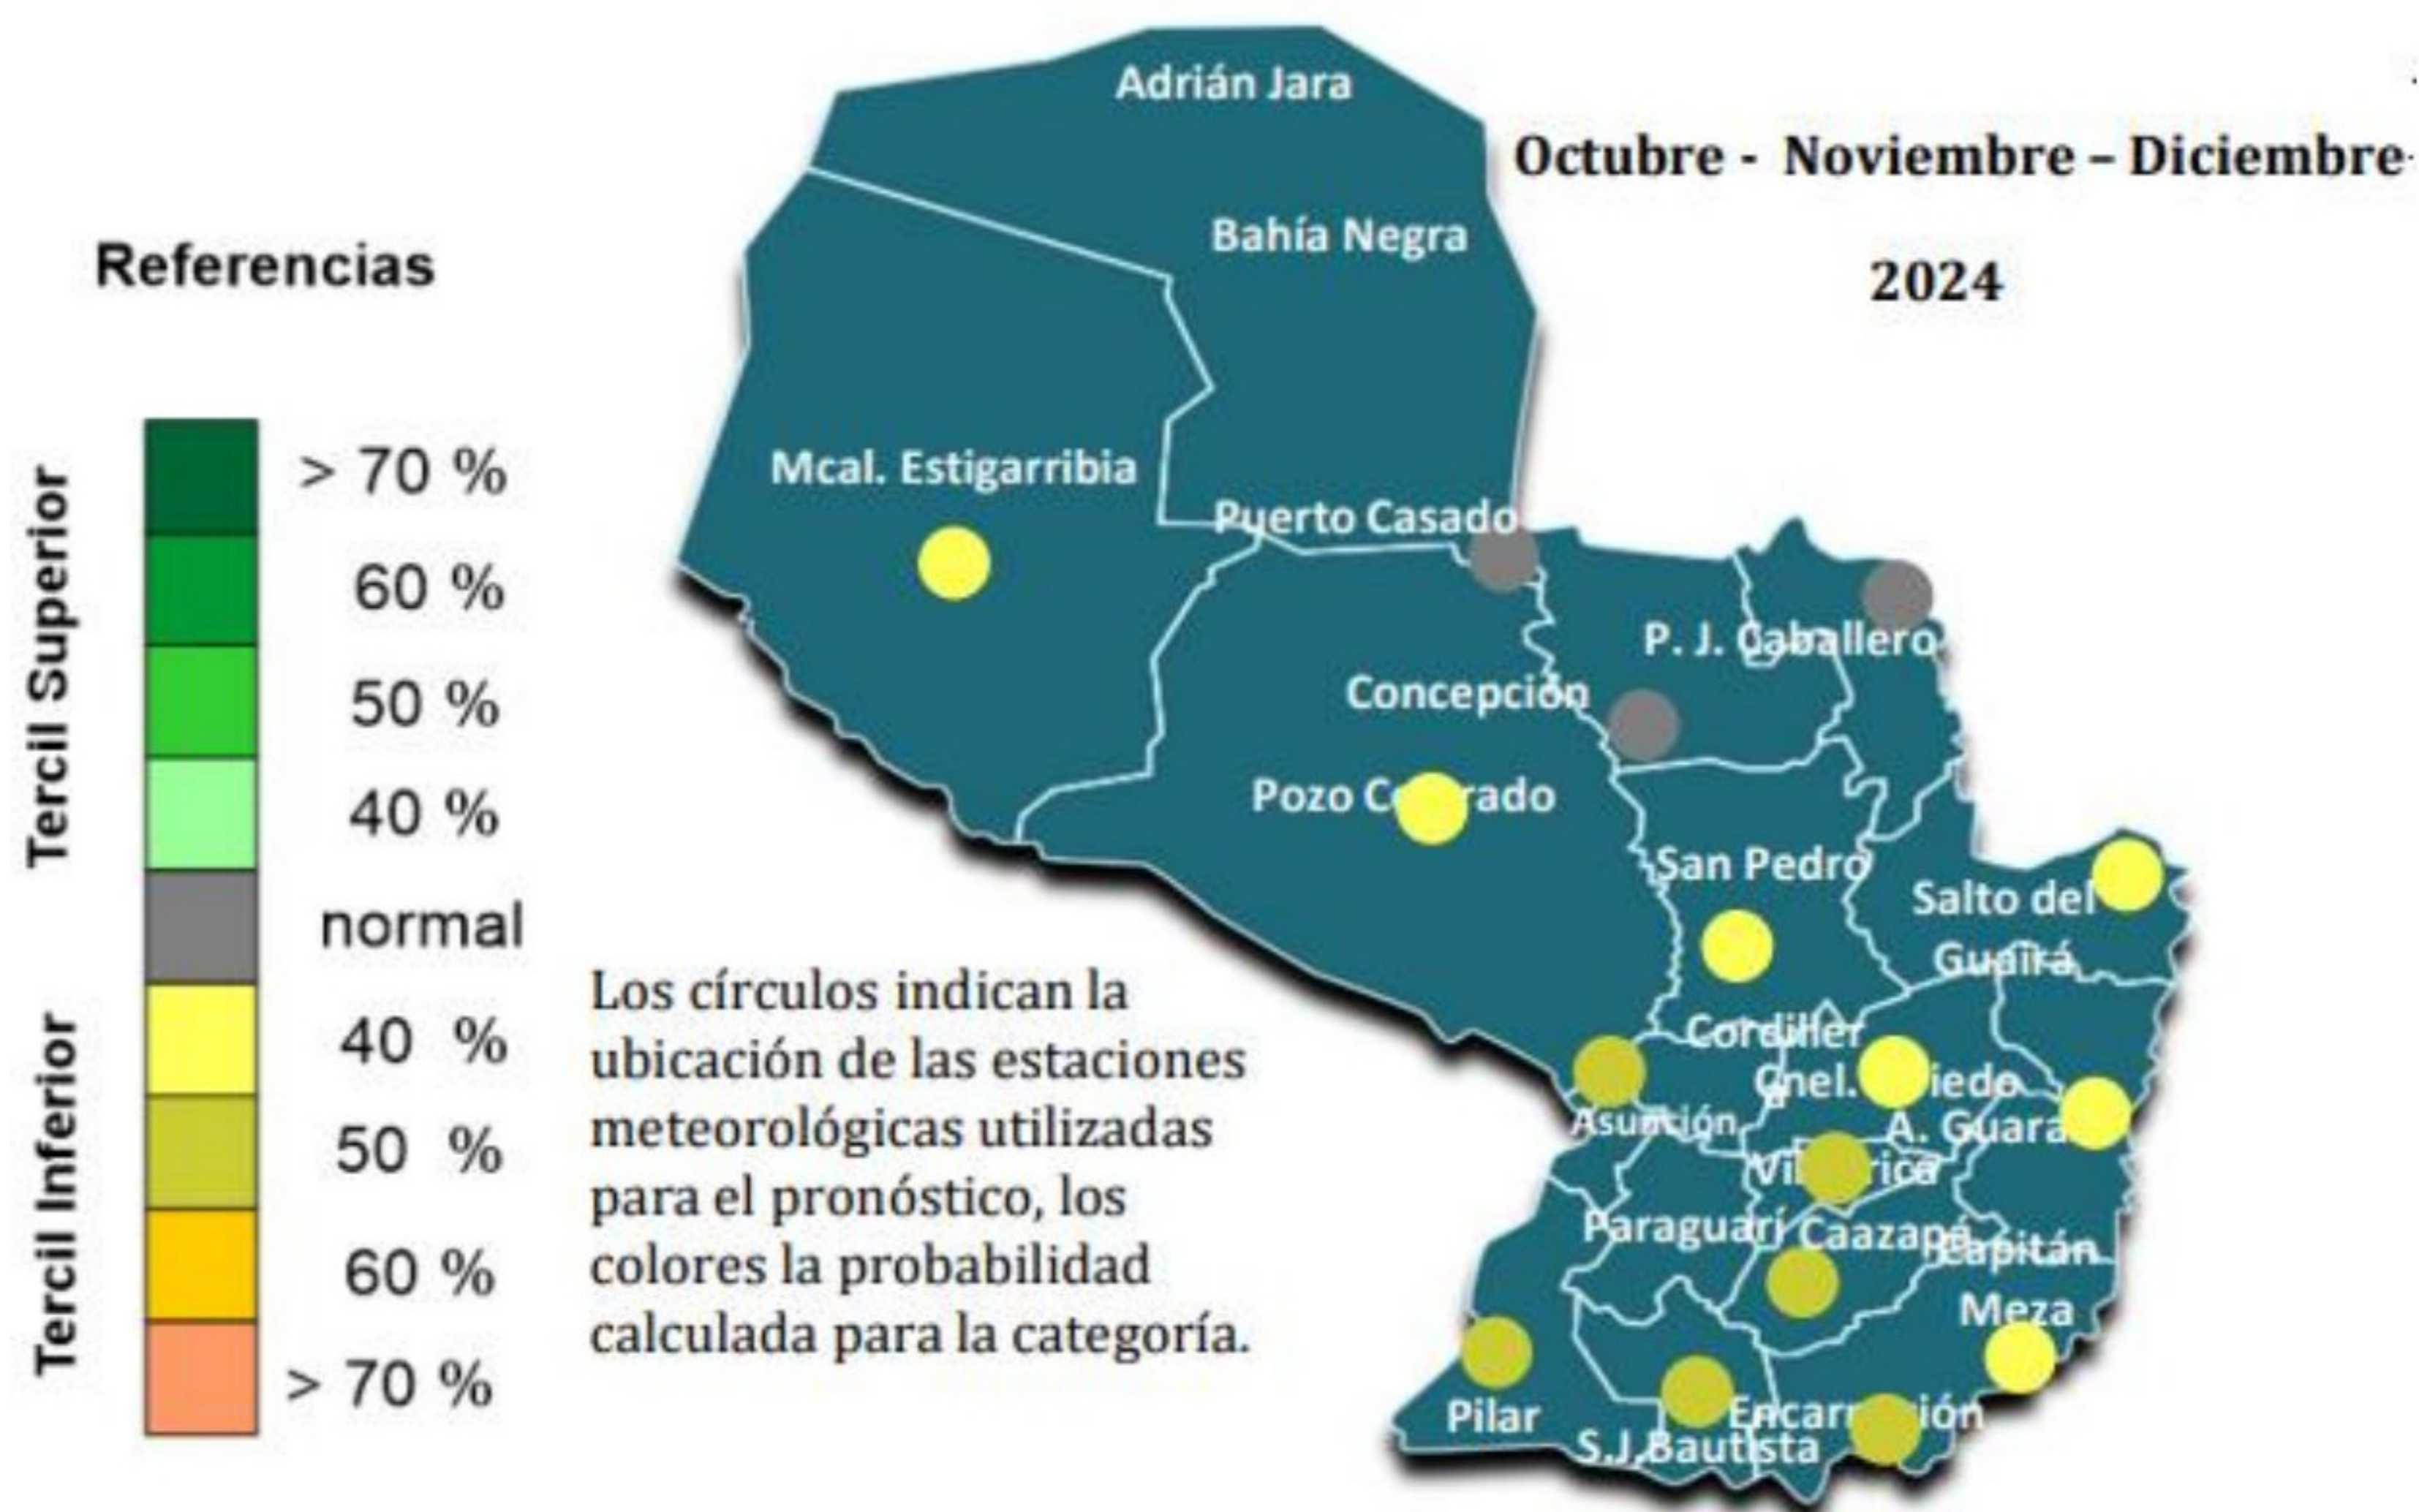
Octubre - Noviembre – Diciembre

2024

Referencias

Tercil Superior

> 70 %

60 %

50 %

40 %

normal

Tercil Inferior

40 %

50 %

60 %

> 70 %

Adrián Jara

Bahía Negra

Mcal. Estigarribia

Puerto Casado

P. J. Caballero

Concepción

Pozo C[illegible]rado

San Pedro

Salto del Guairá

Cordiller

Cnel. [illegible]iedo

Asunción

A. Guara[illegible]

Vi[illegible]rica

Paraguarí

Caazapá

Capitán Meza

Pilar

Encar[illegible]ión

S.J.Bautista

Los círculos indican la ubicación de las estaciones meteorológicas utilizadas para el pronóstico, los colores la probabilidad calculada para la categoría.